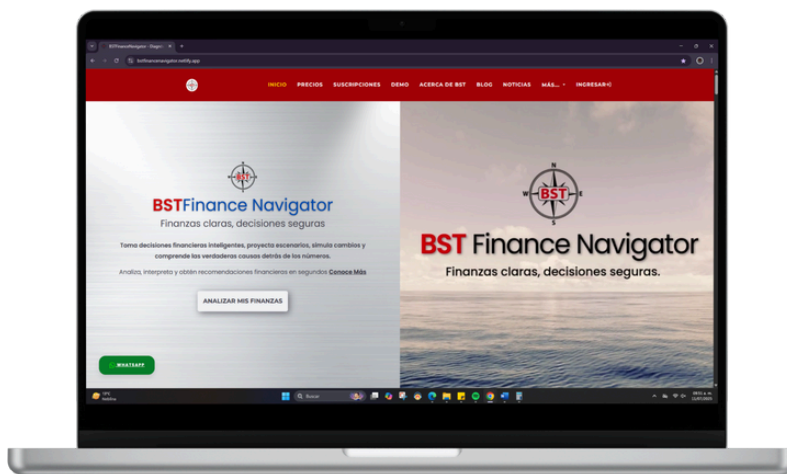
BSTFinanceNavigator - Organ

bstfinancenavigator.netlify.app

INICIO PRECIOS SUSCRIPCIONES DEMO ACERCA DE BST BLOG NOTICIAS MÁS... INGRESAR

BST

BSTFinance Navigator

Finanzas claras, decisiones seguras

Toma decisiones financieras inteligentes, proyecta escenarios, simula cambios y comprende las verdaderas causas detrás de los números.

Analiza, interpreta y obtén recomendaciones financieras en segundos Conoce Más

ANALIZAR MIS FINANZAS

WHATSAPP

N
W BST E
S

BST Finance Navigator

Finanzas claras, decisiones seguras.

Buscar